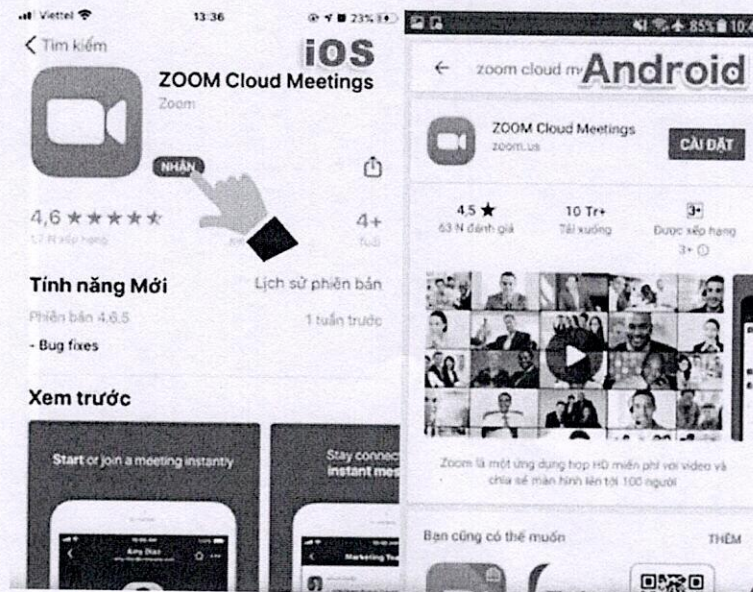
Viettel 13:36 23%

< Tìm kiếm

iOS

ZOOM Cloud Meetings

Zoom

NHẬN

4,6 ★★★★★

1,7 N xếp hạng

4+

Tuổi

Tính năng Mới

Lịch sử phiên bản

Phiên bản 4.6.5

1 tuần trước

- Bug fixes

Xem trước

Start or join a meeting instantly

Stay connected instant mes

85% 10

← zoom cloud m Android

ZOOM Cloud Meetings

zoom.us

CÀI ĐẶT

4,5 ★

63 N đánh giá

10 Tr+

Tải xuống

3+

Được xếp hạng 3+

Zoom là một ứng dụng họp HD miễn phí với video và chia sẻ màn hình lên tới 100 người

Bạn cũng có thể muốn

THÊM